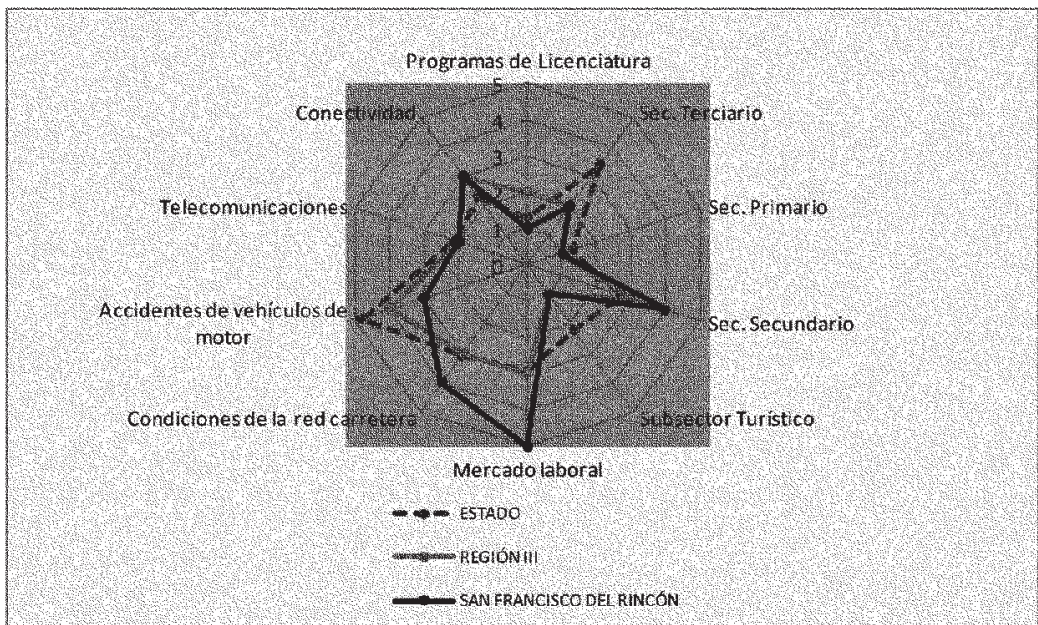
Programas de Licenciatura

5

4

3

2

1

0

Sec. Terciario

Sec. Primario

Sec. Secundario

Subsector Turístico

Mercado laboral

Condiciones de la red carretera

Accidentes de vehículos de motor

Telecomunicaciones

Conectividad

ESTADO

REGIÓN III

SAN FRANCISCO DEL RINCÓN